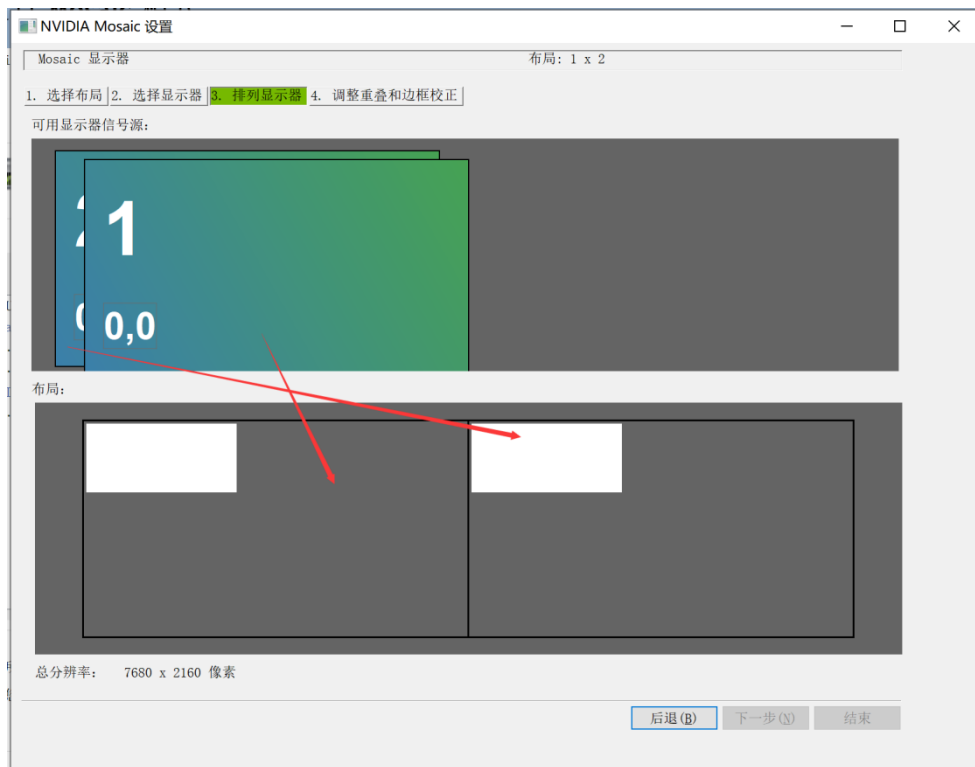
NVIDIA Mosaic 设置

Mosaic 显示器 布局: 1 x 2

1. 选择布局 2. 选择显示器 3. 排列显示器 4. 调整重叠和边框校正

可用显示器信号源:

2

0

1

0,0

布局:

总分辨率: 7680 x 2160 像素

后退(B) 下一步(N) 结束